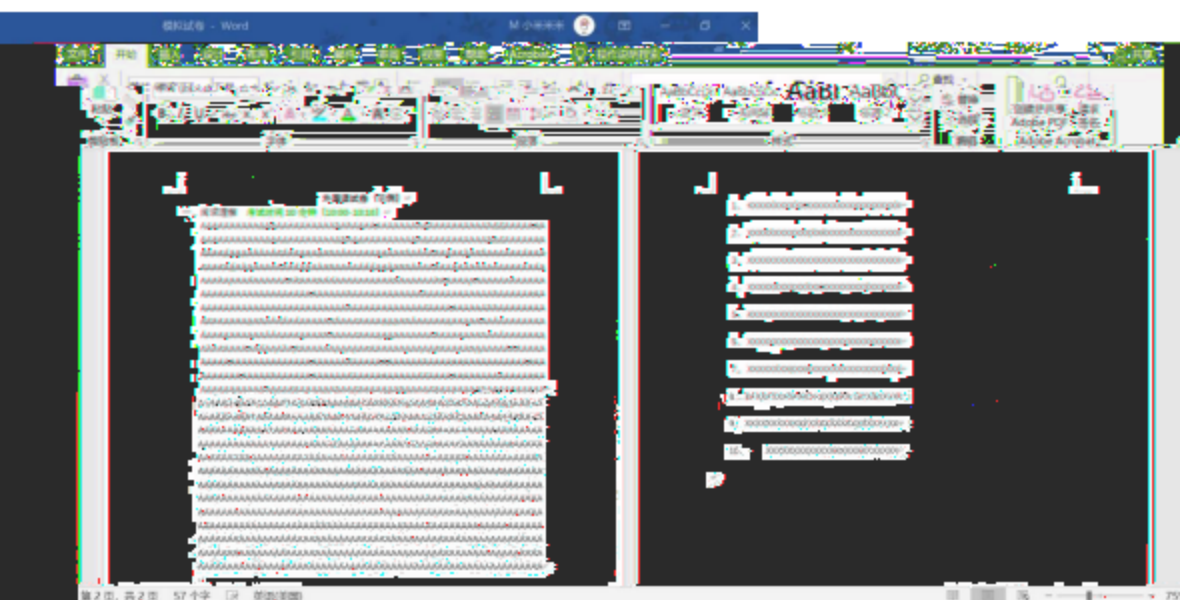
模拟试卷 - Word

M 小米米米

开始

AaBl

AaBbC

查找

替换

创建并共享 Adobe PDF

请求签名

Adobe Acrobat

剪贴板

字体

段落

样式

编辑

第 2 页，共 2 页

57 个字

中文(中国)

1.
2.
3.
4.
5.
6.
7.
8.
9.
10.